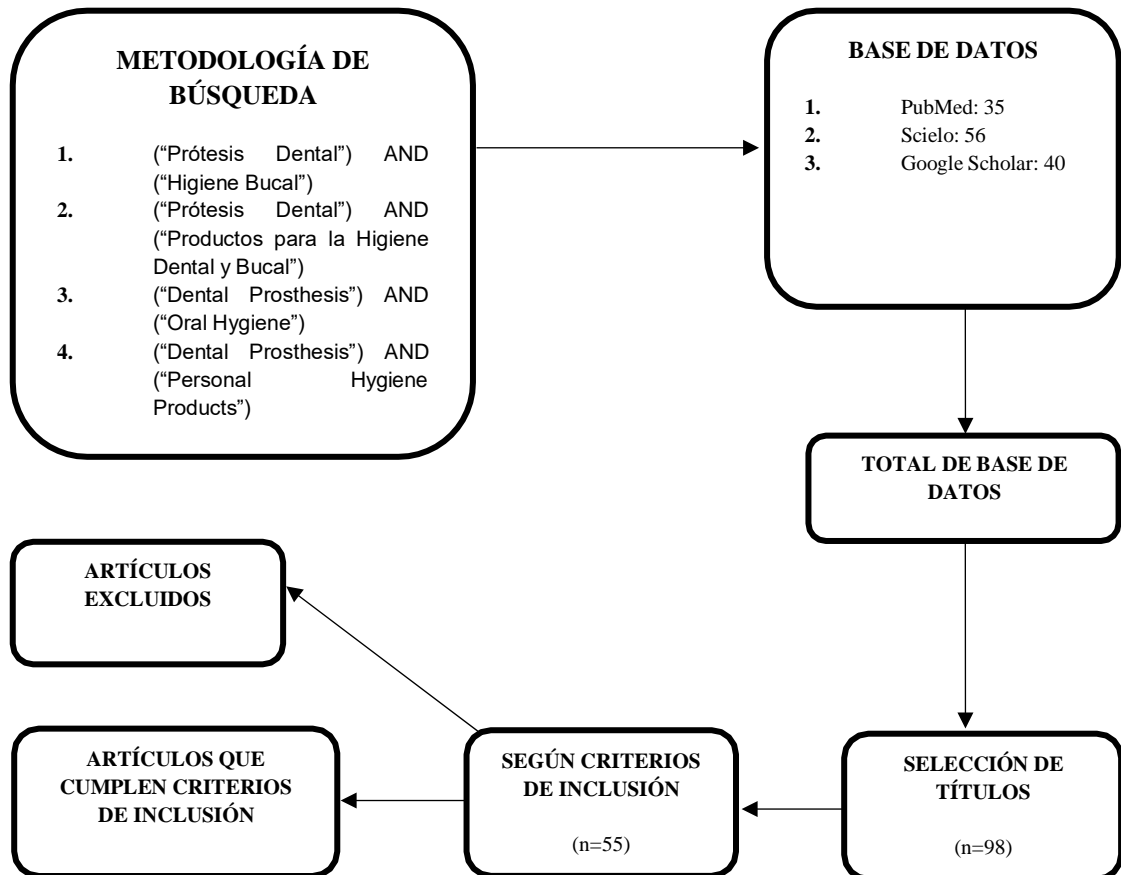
METODOLOGÍA DE BÚSQUEDA

1. ("Prótesis Dental") AND ("Higiene Bucal")
2. ("Prótesis Dental") AND ("Productos para la Higiene Dental y Bucal")
3. ("Dental Prosthesis") AND ("Oral Hygiene")
4. ("Dental Prosthesis") AND ("Personal Hygiene Products")

BASE DE DATOS

1. PubMed: 35
2. Scielo: 56
3. Google Scholar: 40

TOTAL DE BASE DE DATOS

ARTÍCULOS EXCLUIDOS

ARTÍCULOS QUE CUMPLEN CRITERIOS DE INCLUSIÓN

SEGÚN CRITERIOS DE INCLUSIÓN

(n=55)

SELECCIÓN DE TÍTULOS

(n=98)